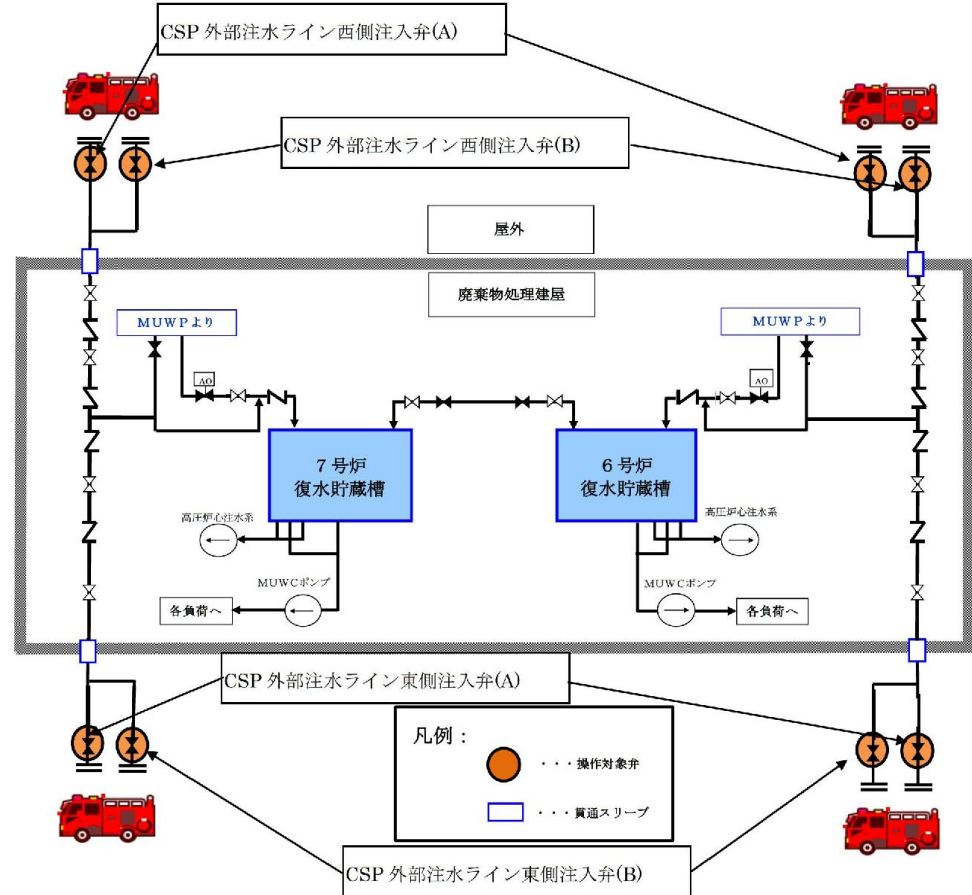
CSP 外部注水ライン西側注入弁(A)

CSP 外部注水ライン西側注入弁(B)

屋外

廃棄物処理建屋

MUWPより

MUWPより

AO

AO

7号炉
復水貯蔵槽

6号炉
復水貯蔵槽

高圧炉心注水系

高圧炉心注水系

MUWCポンプ

MUWCポンプ

各負荷へ

各負荷へ

CSP 外部注水ライン東側注入弁(A)

凡例：

・・・操作対象弁

・・・貫通スリーブ

CSP 外部注水ライン東側注入弁(B)